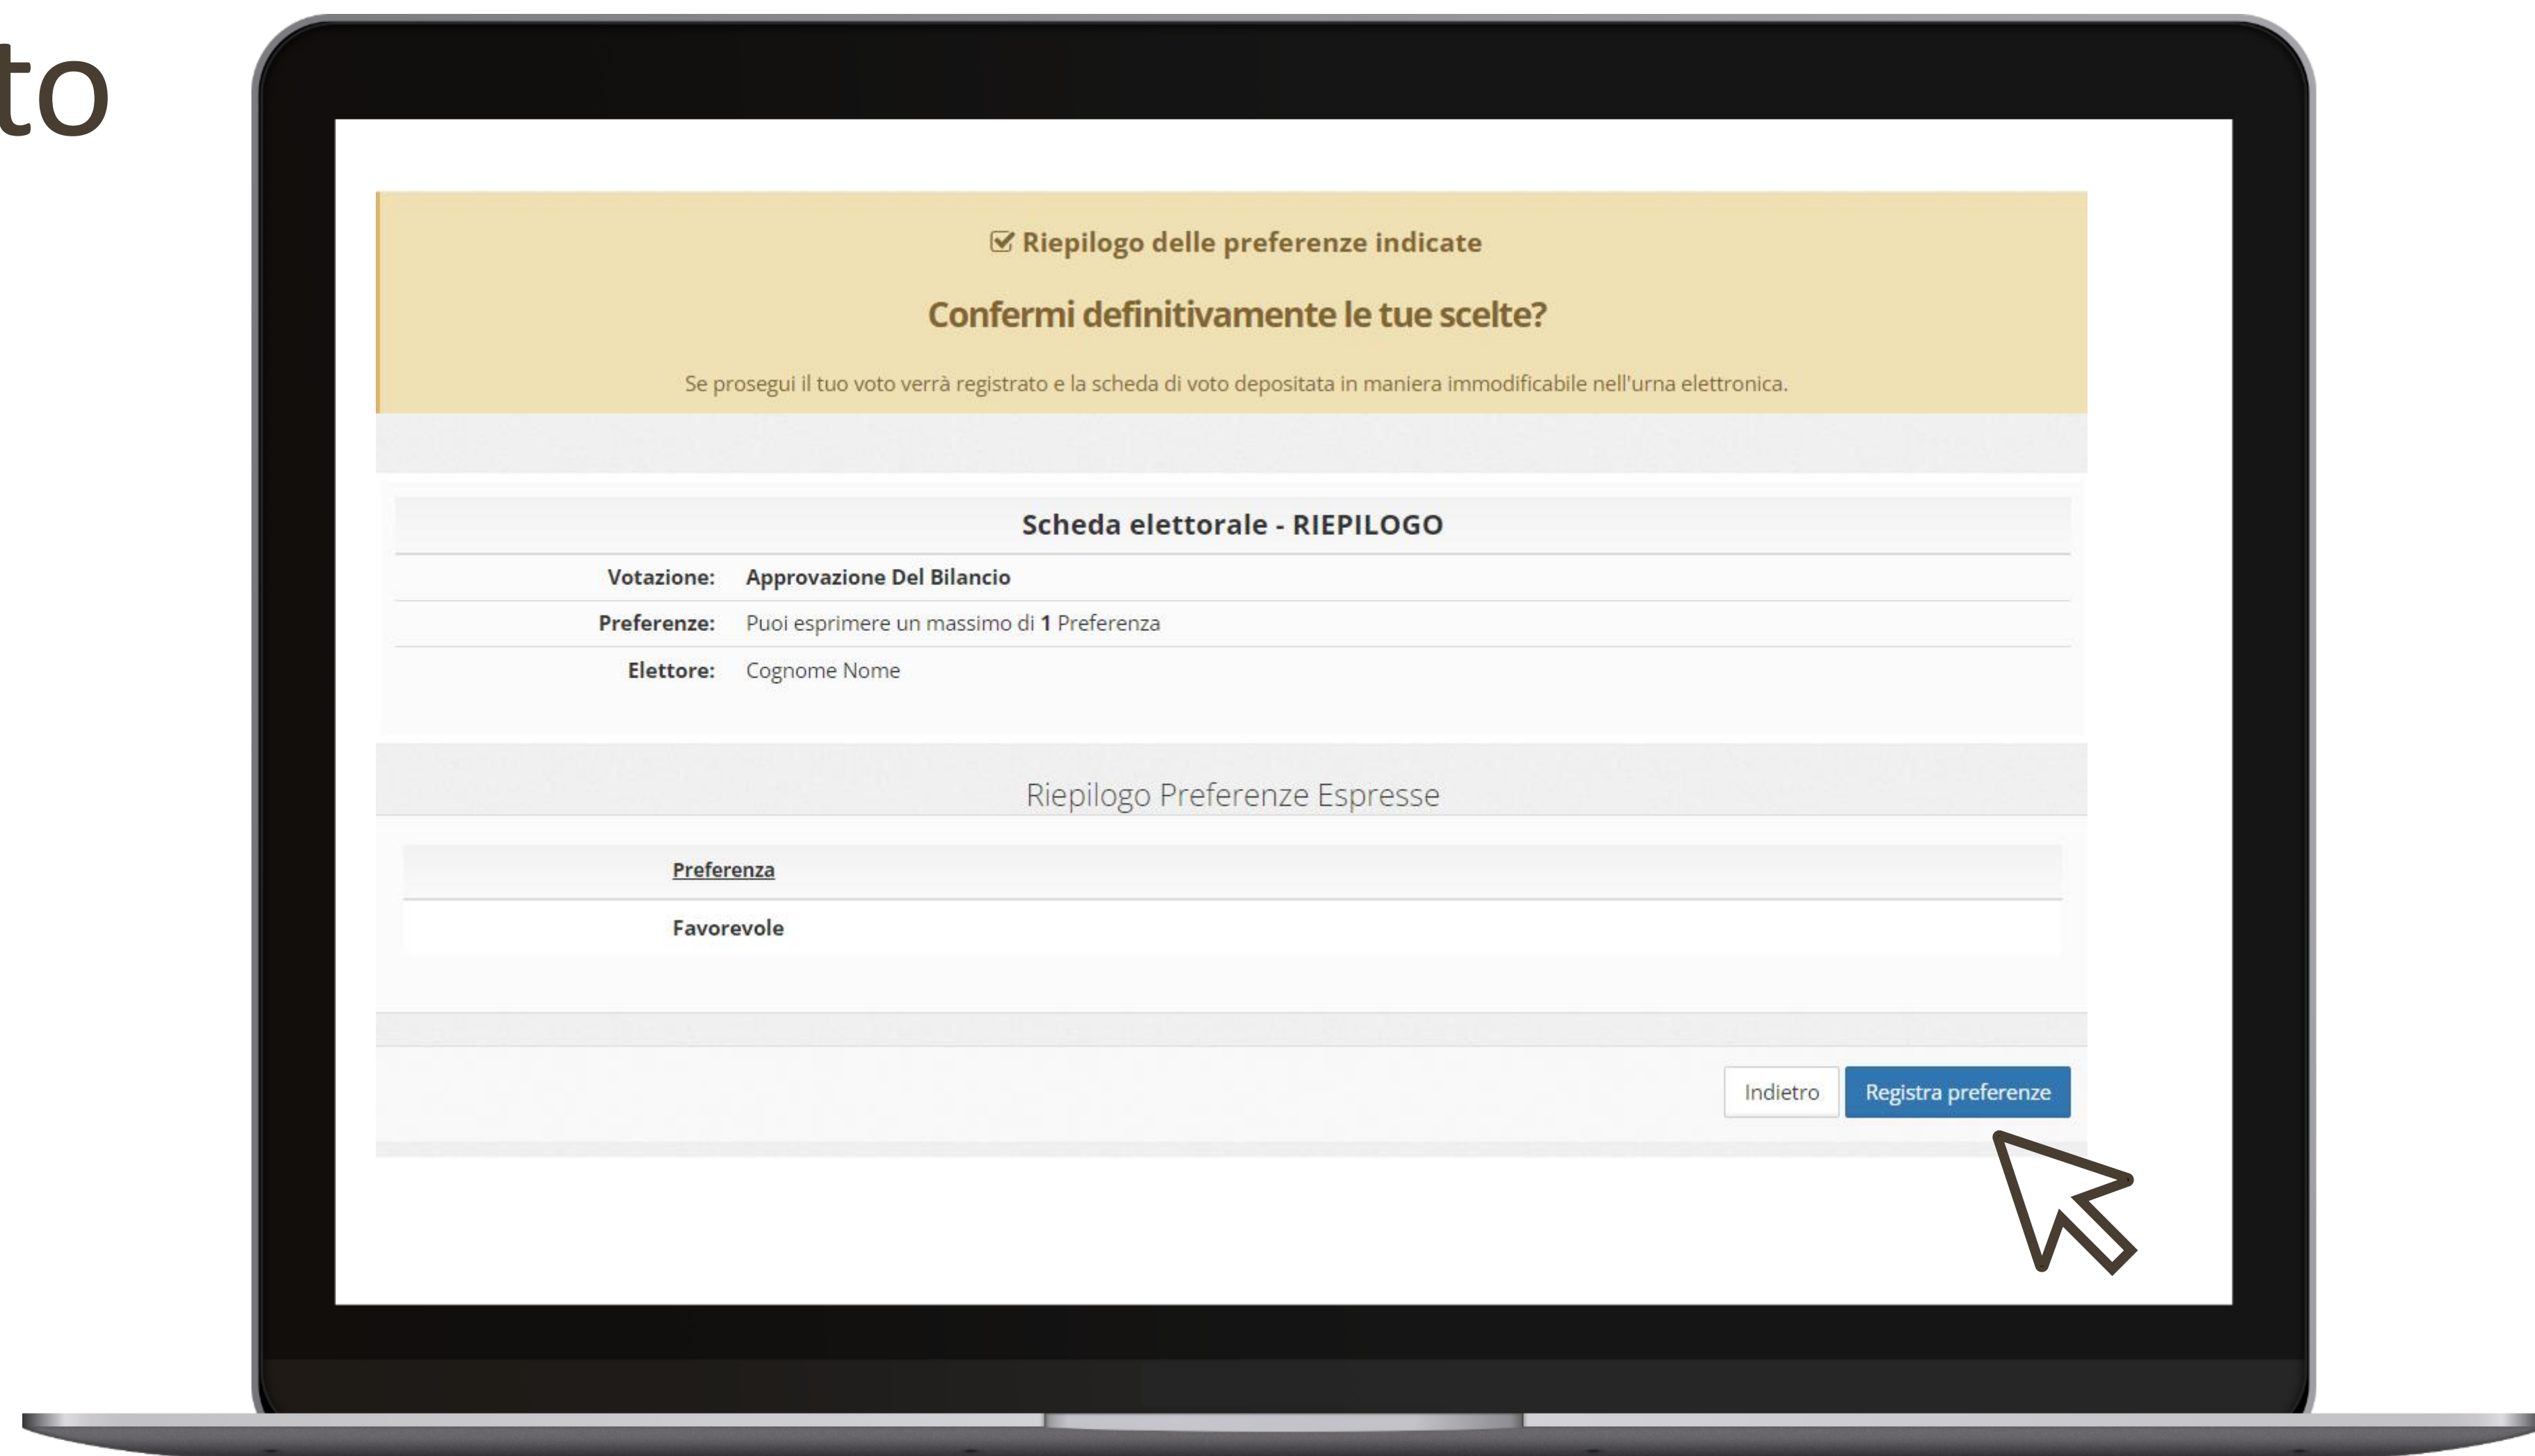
to

Riepilogo delle preferenze indicate

Confermi definitivamente le tue scelte?

Se prosegui il tuo voto verrà registrato e la scheda di voto depositata in maniera immodificabile nell'urna elettronica.

Scheda elettorale - RIEPILOGO

| | |
|---|---|
| Votazione: | Approvazione Del Bilancio |
| Preferenze: | Puoi esprimere un massimo di 1 Preferenza |
| Elettore: | Cognome Nome |

Riepilogo Preferenze Espresse

| Preferenza |
|---|
| Favorevole |

Indietro Registra preferenze